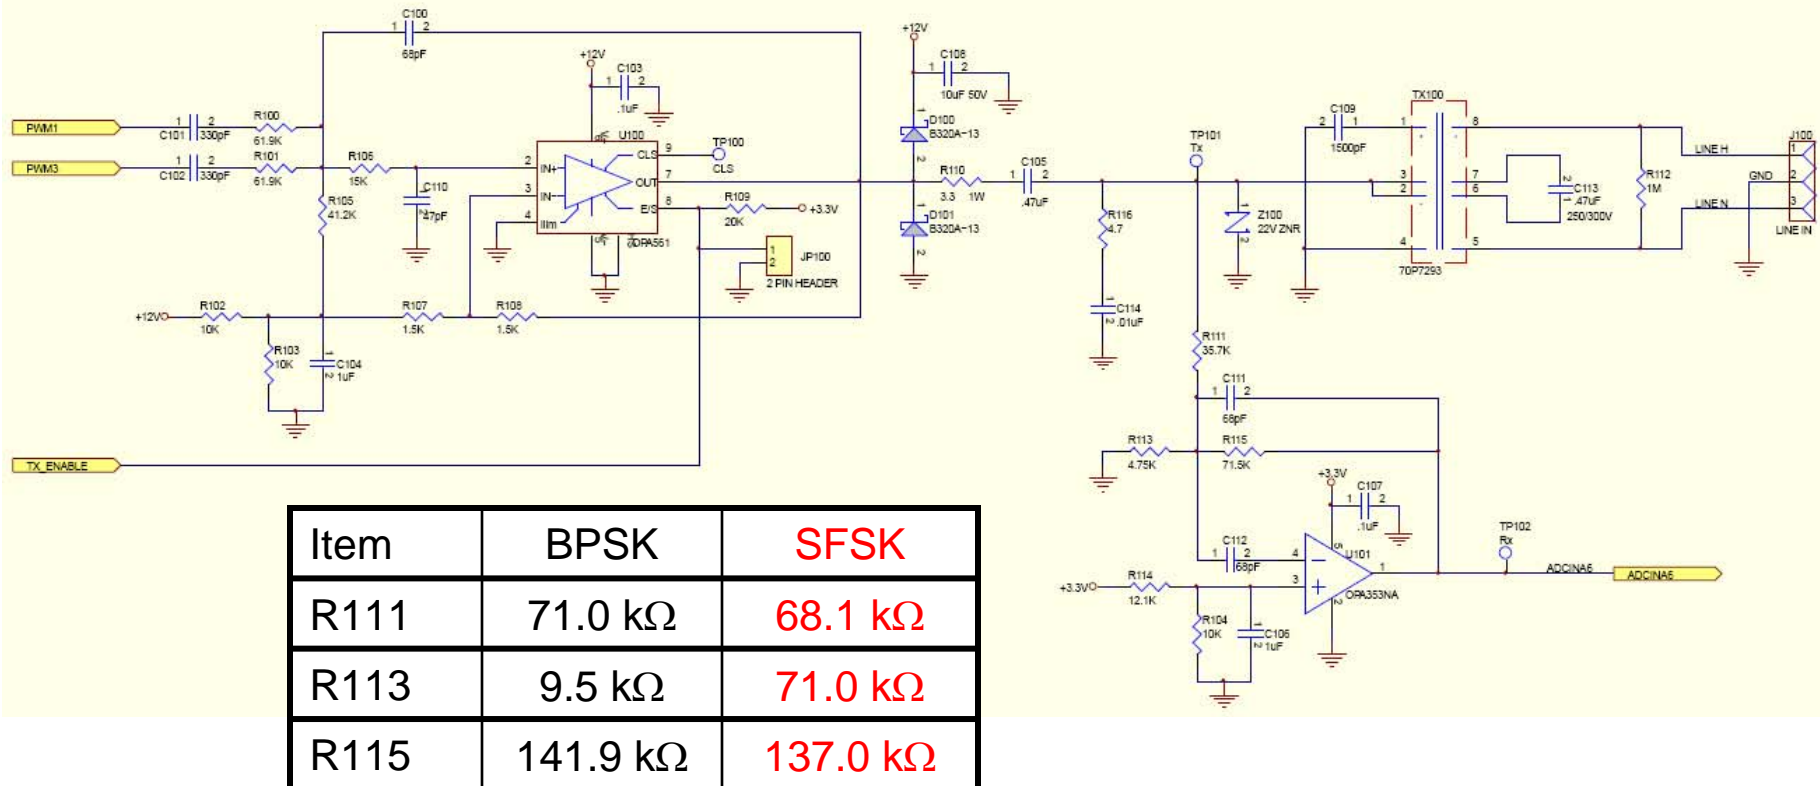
C100
1 2
68pF
+12V
C103
1 2
.1uF
+12V
C108
1 2
10uF 50V
D100
B320A-13
PWM1
C101
1 2
330pF
R100
61.9K
PWM3
C102
1 2
330pF
R101
61.9K
R106
15K
C110
47pF
R105
41.2K
U100
IN+
IN-
Ilim
OUT
CLS
E/S
OPA561
2
3
4
9
7
8
TP100
CLS
R109
20K
+3.3V
JP100
2 PIN HEADER
1
2
R110
3.3 1W
C105
1 2
.47uF
D101
B320A-13
TP101
Tx
R116
4.7
C114
.01uF
Z100
22V ZNR
C109
2 1
1500pF
TX100
1
2
3
4
5
6
7
8
70P7293
C113
.47uF
250/300V
R112
1M
LINE H
LINE N
GND
J100
1
2
3
LINE IN
+12V
R102
10K
R107
1.5K
R108
1.5K
R103
10K
C104
1uF
R111
35.7K
C111
1 2
68pF
R113
4.75K
R115
71.5K
+3.3V
C107
1 2
.1uF
TP102
Rx
TX_ENABLE
C112
1 2
68pF
U101
OPA353NA
4
3
1
ADCINA6
ADCINA6
+3.3V
R114
12.1K
R104
10K
C106
1uF

| Item | BPSK | SFSK |
|---|---|---|
| R111 | 71.0 kΩ | 68.1 kΩ |
| R113 | 9.5 kΩ | 71.0 kΩ |
| R115 | 141.9 kΩ | 137.0 kΩ |